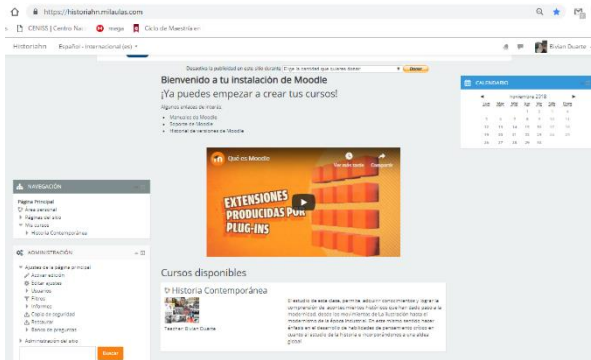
https://historiahn.milaulas.com

CENISS | Centro Naci · reaga · Ciclo de Maestría en

Historiahn · Español - Internacional (es) · Bivian Duarte

Desactiva la publicidad en este sitio durante: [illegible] · Donar

Bienvenido a tu instalación de Moodle

¡Ya puedes empezar a crear tus cursos!

Algunos enlaces de interés:

- Manuales de Moodle
- Soporte de Moodle
- Historial de versiones de Moodle

Qué es Moodle · Ver más tarde · Compartir

EXTENSIONES PRODUCIDAS POR PLUG-INS

CALENDARIO

noviembre 2018

| Lun | Mar | Mié | Jue | Vie | Sáb | Dom |
|---|---|---|---|---|---|---|
| | | | 1 | 2 | 3 | 4 |
| 5 | 6 | 7 | 8 | 9 | 10 | 11 |
| 12 | 13 | 14 | 15 | 16 | 17 | 18 |
| 19 | 20 | 21 | 22 | 23 | 24 | 25 |
| 26 | 27 | 28 | 29 | 30 | | |

NAVEGACIÓN

Página Principal
Área personal
Páginas del sitio
Mis cursos
Historia Contemporánea

ADMINISTRACIÓN

Ajustes de la página principal
Activar edición
Editar ajustes
Usuarios
Filtros
Informes
Copia de seguridad
Restaurar
Banco de preguntas
Administración del sitio

Buscar

Cursos disponibles

Historia Contemporánea

Teacher: Bivian Duarte

El estudio de esta clase, permite, adquirir conocimientos y lograr la comprensión de aspectos históricos que han dado paso a la modernidad, desde los movimientos de la Ilustración hasta el modernismo de la época industrial. En este mismo sentido hacer énfasis en el desarrollo de habilidades de pensamiento crítico en cuanto al estudio de la historia e incorporándonos a una aldea global.